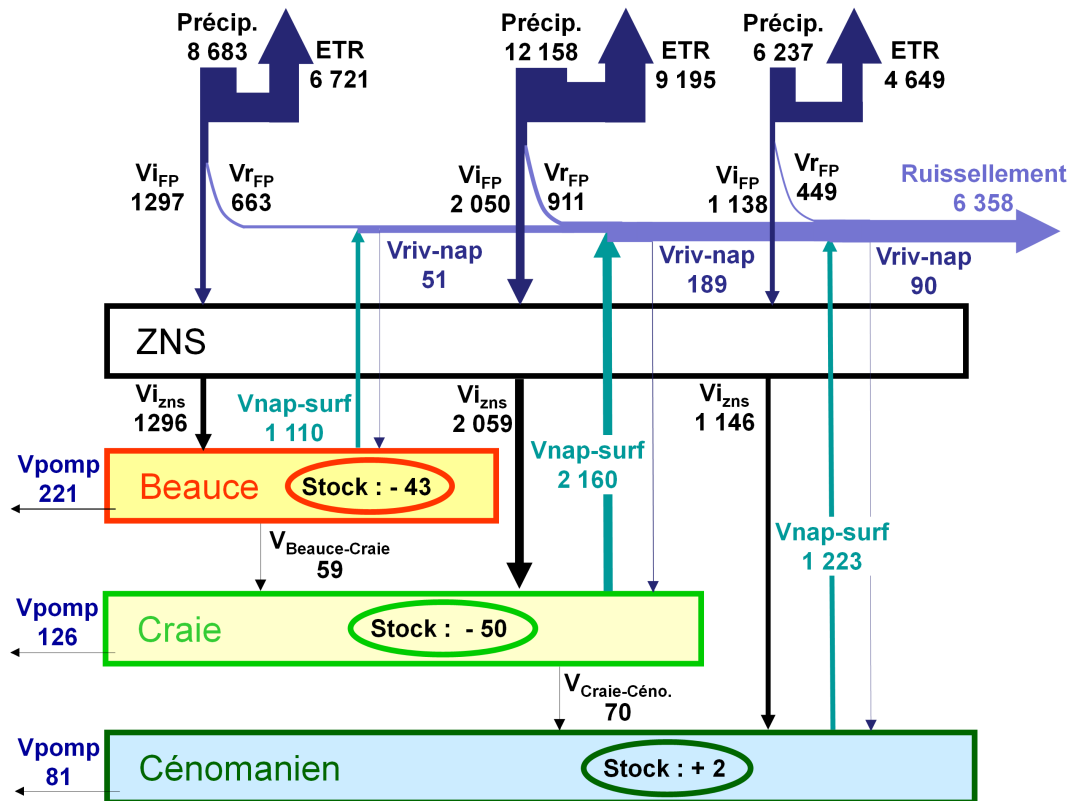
Précip.
8 683
ETR
6 721
Précip.
12 158
ETR
9 195
Précip.
6 237
ETR
4 649

Vi$_{FP}$
1297
Vr$_{FP}$
663
Vi$_{FP}$
2 050
Vr$_{FP}$
911
Vi$_{FP}$
1 138
Vr$_{FP}$
449
Ruissellement
6 358

Vriv-nap
51
Vriv-nap
189
Vriv-nap
90

ZNS

Vi$_{zns}$
1296
Vnap-surf
1 110
Vi$_{zns}$
2 059
Vi$_{zns}$
1 146
Vnap-surf
2 160

Vpomp
221
Beauce
Stock : - 43

V$_{Beauce\text{-}Craie}$
59
Vnap-surf
1 223

Vpomp
126
Craie
Stock : - 50

V$_{Craie\text{-}Céno.}$
70

Vpomp
81
Cénomanien
Stock : + 2